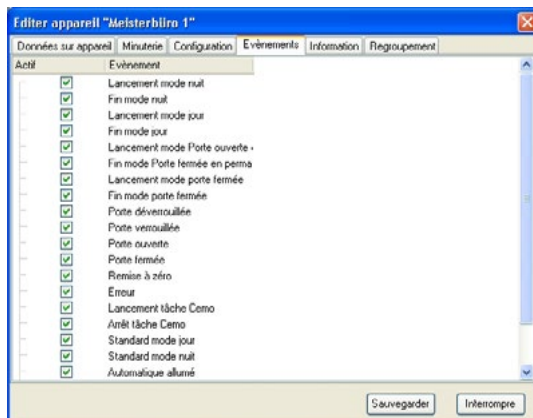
Editer appareil "Meisterbüro 1"

Données sur appareil | Minuterie | Configuration | Evénements | Information | Regroupement

| Actif | Evénement |
|---|---|
| ☑ | Lancement mode nuit |
| ☑ | Fin mode nuit |
| ☑ | Lancement mode jour |
| ☑ | Fin mode jour |
| ☑ | Lancement mode Porte ouverte |
| ☑ | Fin mode Porte fermée en perma |
| ☑ | Lancement mode porte fermée |
| ☑ | Fin mode porte fermée |
| ☑ | Porte déverrouillée |
| ☑ | Porte verrouillée |
| ☑ | Porte ouverte |
| ☑ | Porte fermée |
| ☑ | Remise à zéro |
| ☑ | Erreur |
| ☑ | Lancement tâche Cemo |
| ☑ | Arrêt tâche Cemo |
| ☑ | Standard mode jour |
| ☑ | Standard mode nuit |
| ☑ | Automatique allumé |

Sauvegarder | Interrompre